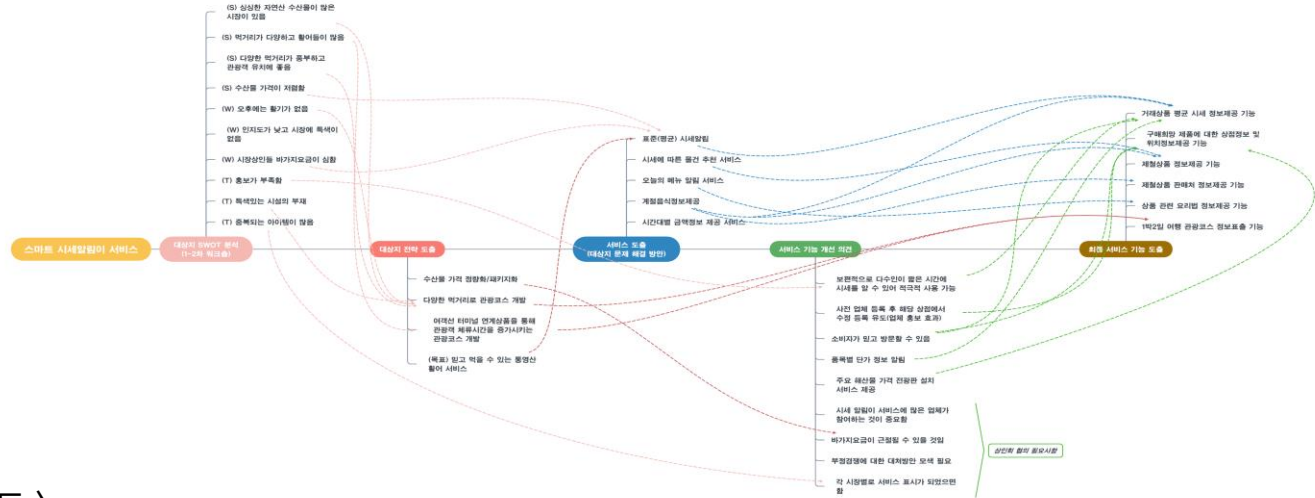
스마트 시세알림이 서비스

대상지 SWOT 분석 (1~2차 워크숍)

(S) 싱싱한 자연산 수산물이 많은 시장이 있음
(S) 먹거리가 다양하고 활어들이 많음
(S) 다양한 먹거리가 풍부하고 관광객 유치에 좋음
(S) 수산물 가격이 저렴함
(W) 오후에는 활기가 없음
(W) 인지도가 낮고 시장에 특색이 없음
(W) 시장상인들 바가지요금이 심함
(T) 홍보가 부족함
(T) 특색있는 시설의 부재
(T) 중복되는 아이템이 많음

대상지 전략 도출

수산물 가격 정량화/패키지화
다양한 먹거리로 관광코스 개발
여객선 터미널 연계상품을 통해 관광객 체류시간을 증가시키는 관광코스 개발
(목표) 믿고 먹을 수 있는 통영산 활어 서비스

서비스 도출 (대상지 문제 해결 방안)

표준(평균) 시세알림
시세에 따른 물건 추천 서비스
오늘의 메뉴 알림 서비스
계절음식정보제공
시간대별 금액정보 제공 서비스

서비스 기능 개선 의견

보편적으로 다수인이 많은 시간에 시세를 알 수 있어 적극적 사용 가능
사전 업체 등록 후 해당 상점에서 수정 등록 유도(업체 홍보 효과)
소비자가 믿고 방문할 수 있음
품목별 단가 정보 알림
주요 해산물 가격 전광판 설치 서비스 제공
시세 알림이 서비스에 많은 업체가 참여하는 것이 중요함
바가지요금이 근절될 수 있을 것임
부정경쟁에 대한 대처방안 모색 필요
각 시장별로 서비스 표시가 되었으면 함

상인회 협의 필요사항

최종 서비스 기능 도출

거래상품 평균 시세 정보제공 기능
구매희망 제품에 대한 상점정보 및 위치정보제공 기능
제철상품 정보제공 기능
제철상품 판매처 정보제공 기능
상품 관련 요리법 정보제공 기능
1박2일 여행 관광코스 정보표출 기능